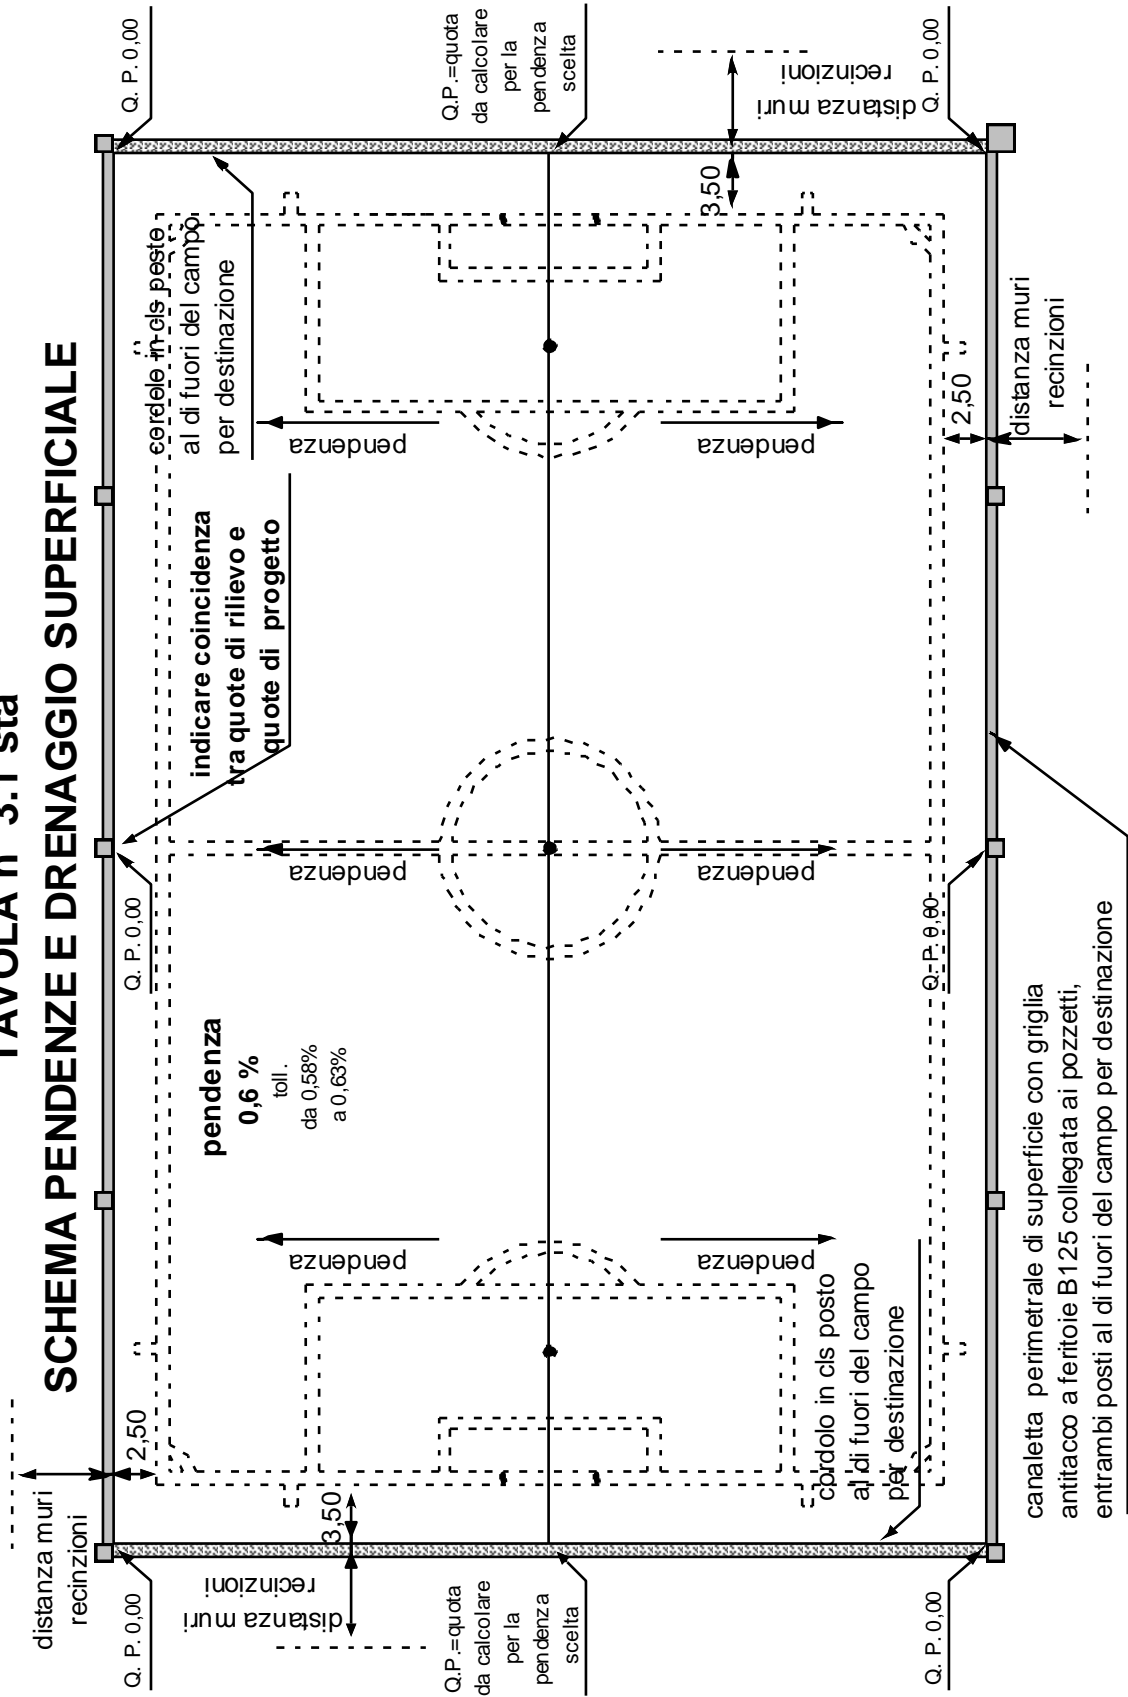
TAVOLA n° 3.1 sta

SCHEMA PENDENZE E DRENAGGIO SUPERFICIALE

distanza muri recinzioni

Q. P. 0,00

distanza muri recinzioni

Q.P.=quota da calcolare per la pendenza scelta

Q. P. 0,00

2,50

3,50

cordolo in cls posto al di fuori del campo per destinazione

pendenza

pendenza

pendenza
0,6 %
toll.
da 0,58%
a 0,63%

Q. P. 0,00

pendenza

pendenza

Q. P. 0,00

indicare coincidenza tra quote di rilievo e quote di progetto

canaletta perimetrale di superficie con griglia antitacco a feritoie B125 collegata ai pozzetti, entrambi posti al di fuori del campo per destinazione

pendenza

pendenza

cordolo in cls posto al di fuori del campo per destinazione

2,50

distanza muri recinzioni

3,50

Q.P.=quota da calcolare per la pendenza scelta

Q. P. 0,00

distanza muri recinzioni

Q. P. 0,00